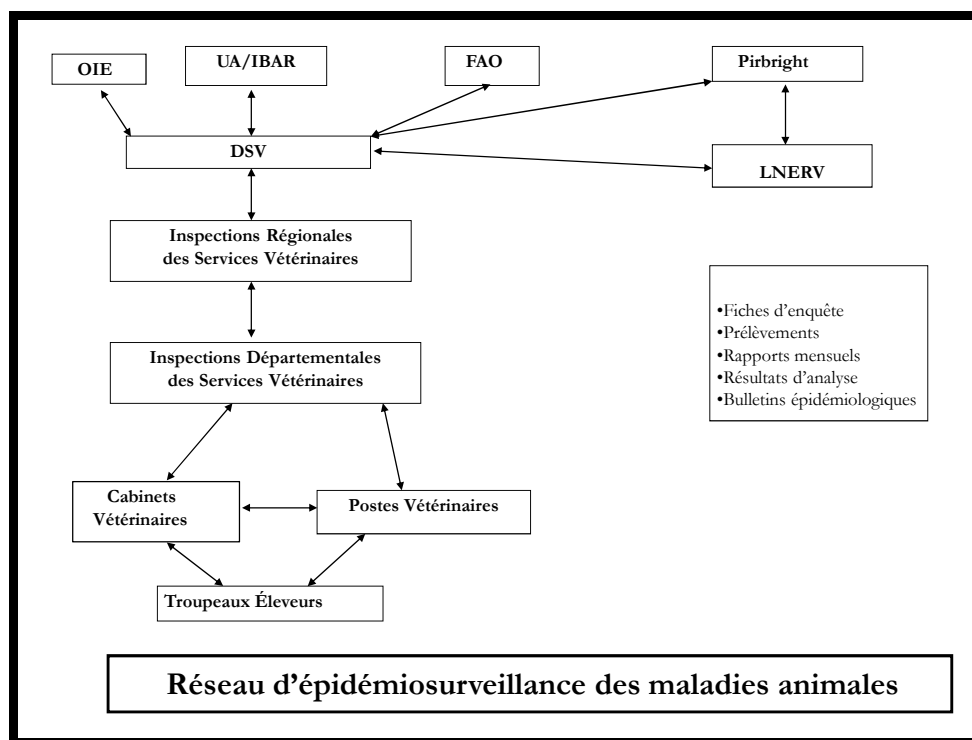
OIE

UA/IBAR

FAO

Pirbright

DSV

LNERV

Inspections Régionales des Services Vétérinaires

•Fiches d'enquête
•Prélèvements
•Rapports mensuels
•Résultats d'analyse
•Bulletins épidémiologiques

Inspections Départementales des Services Vétérinaires

Cabinets Vétérinaires

Postes Vétérinaires

Troupeaux Éleveurs

Réseau d'épidémiosurveillance des maladies animales